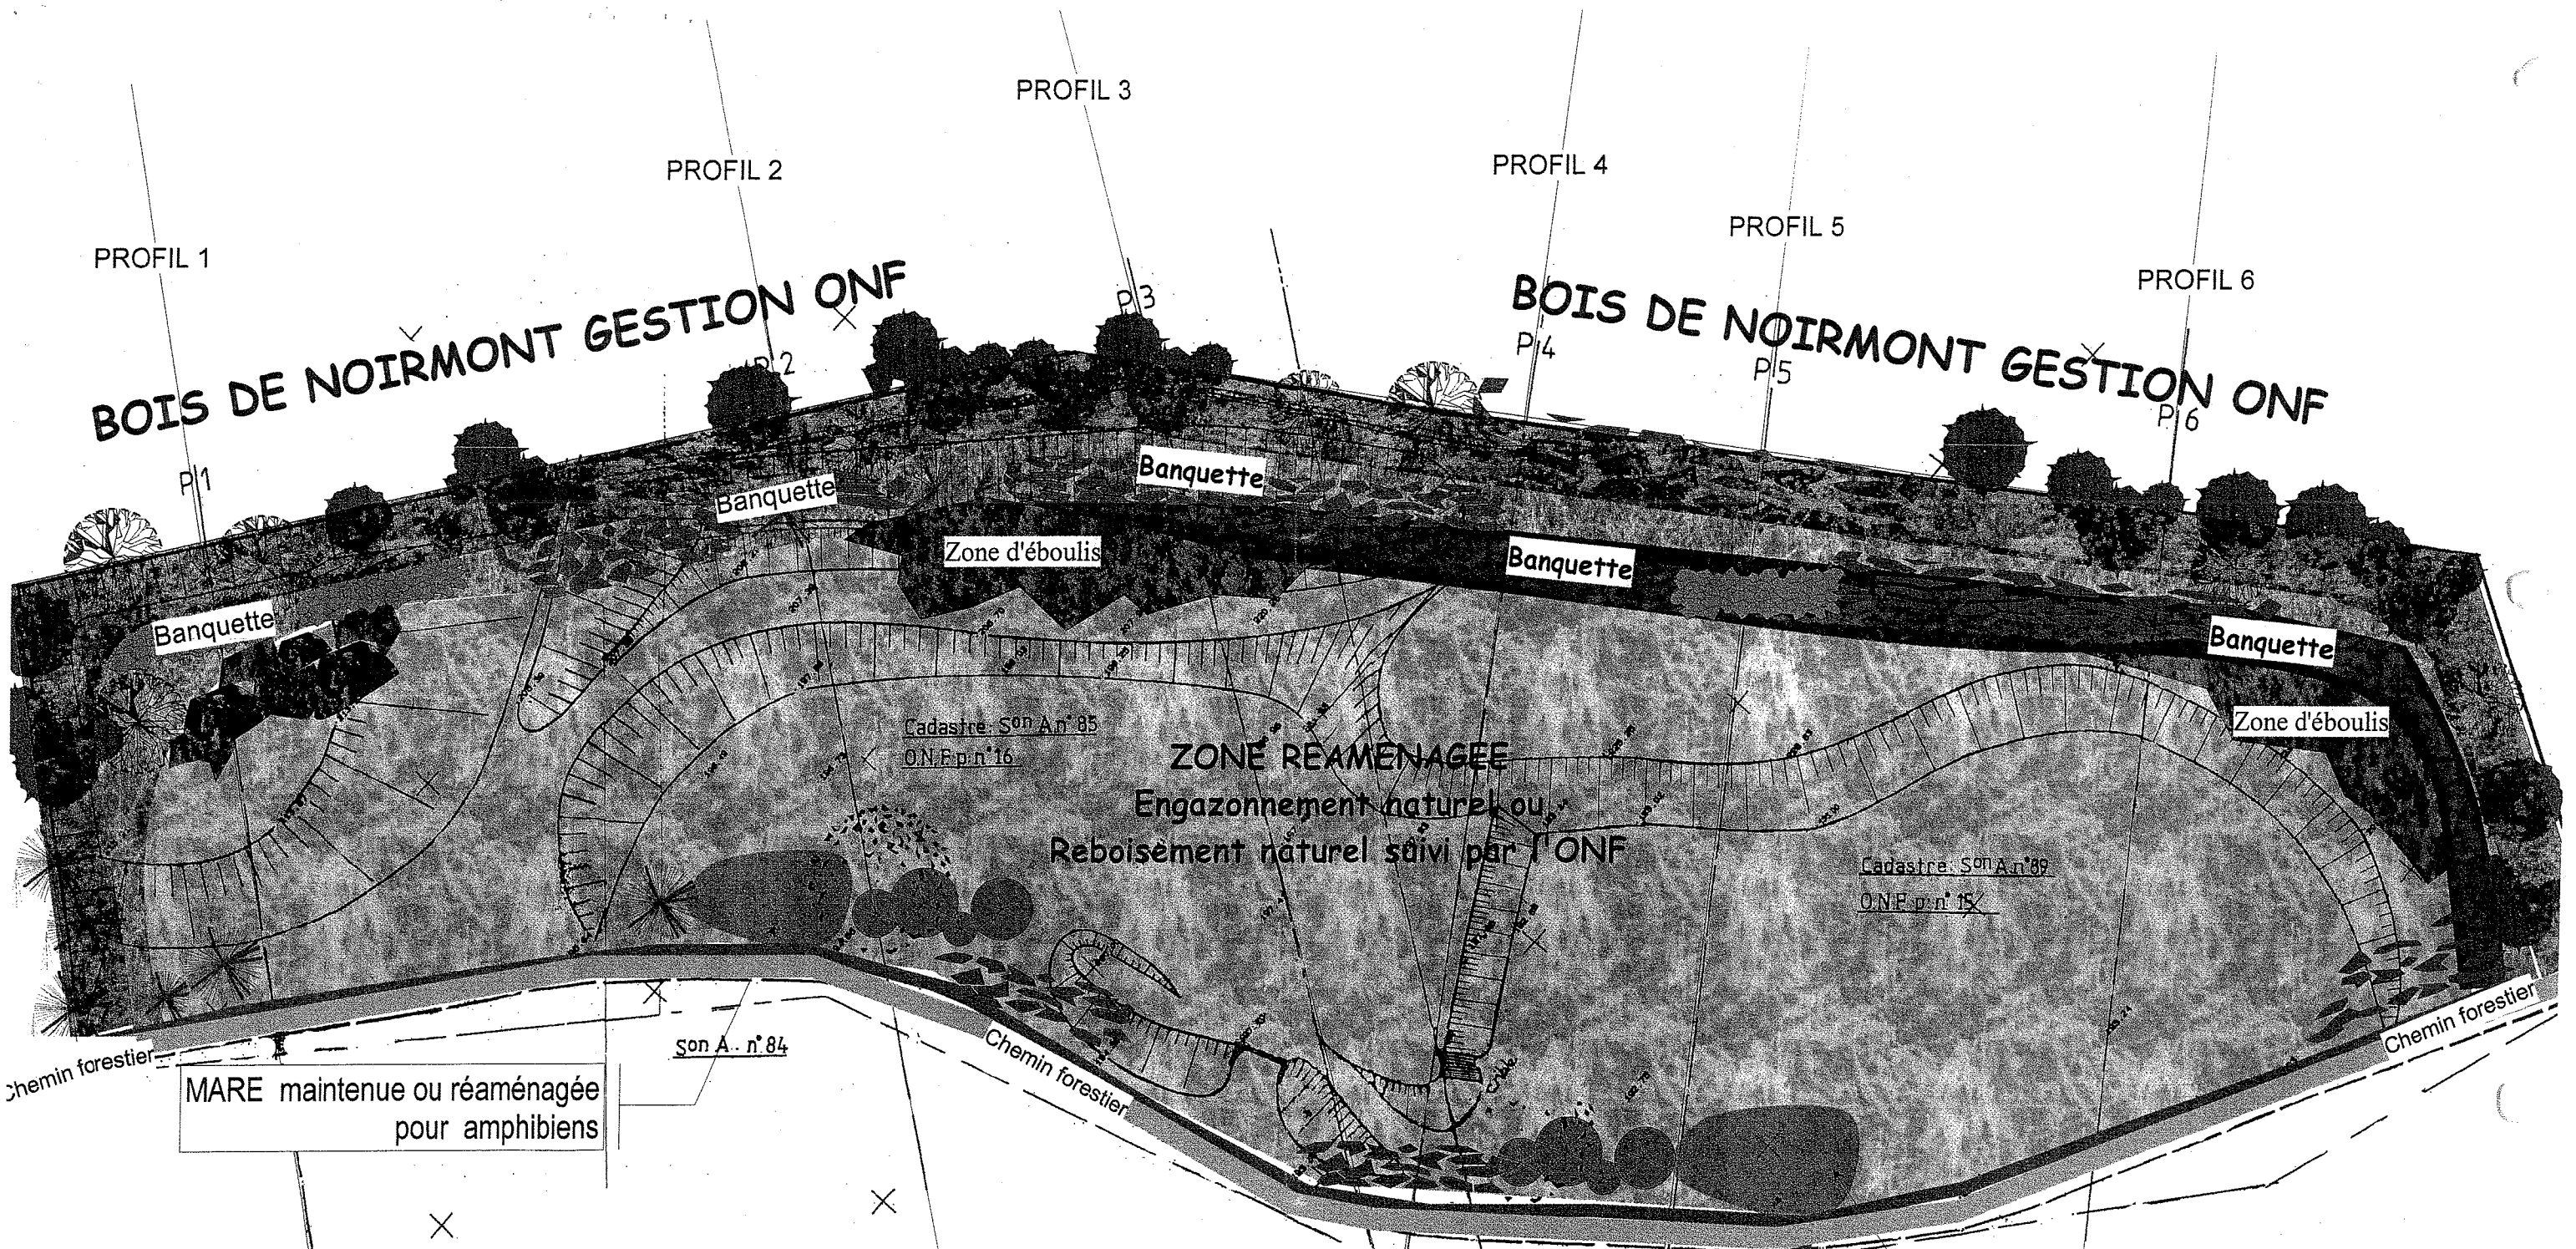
PROFIL 3

PROFIL 2

PROFIL 4

PROFIL 5

PROFIL 1

PROFIL 6

BOIS DE NOIRMONT GESTION ONF

BOIS DE NOIRMONT GESTION ONF

P3

P2

P4

P5

P6

P1

Banquette

Banquette

Zone d'éboulis

Banquette

Banquette

Banquette

Cadastre: S$^{on}$ A n° 85
O.N.F p n° 16

ZONE REAMENAGEE
Engazonnement naturel ou
Reboisement naturel suivi par l'ONF

Zone d'éboulis

Cadastre: S$^{on}$ A n° 89
O.N.F p n° 15

Son A. n° 84

Chemin forestier

MARE maintenue ou réaménagée pour amphibiens

Chemin forestier

Chemin forestier